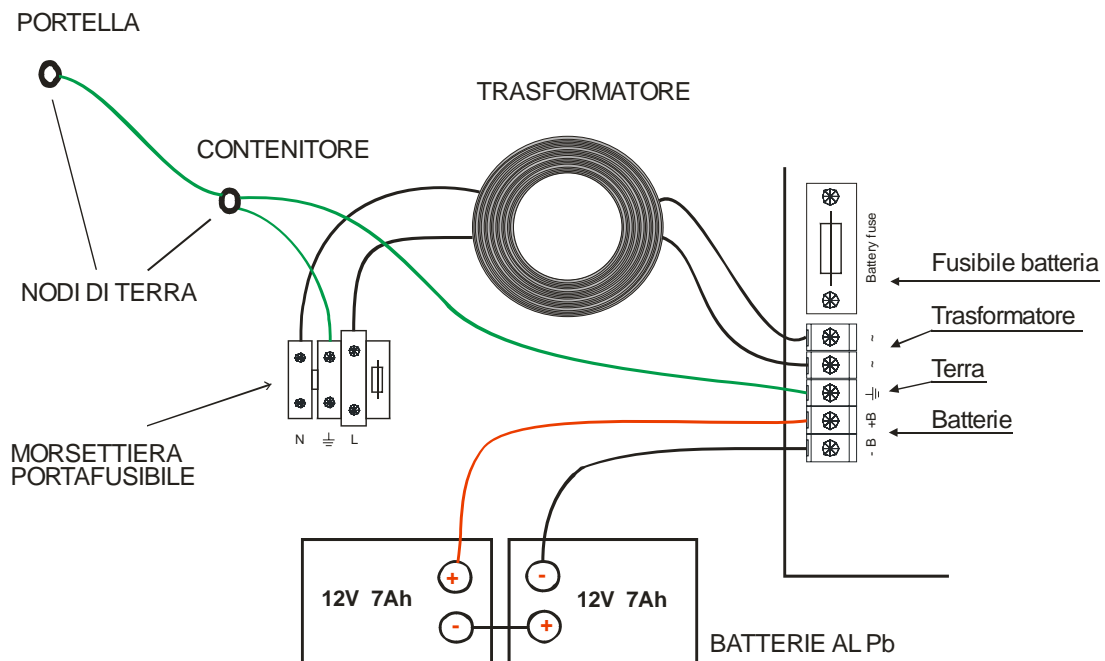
PORTELLA

TRASFORMATORE

CONTENITORE

NODI DI TERRA

Battery fuse

Fusibile batteria

Trasformatore

~

~

Terra

+B

Batterie

- B

N

L

MORSETTIERA PORTAFUSIBILE

+

-

12V 7Ah

-

+

12V 7Ah

BATTERIE AL Pb